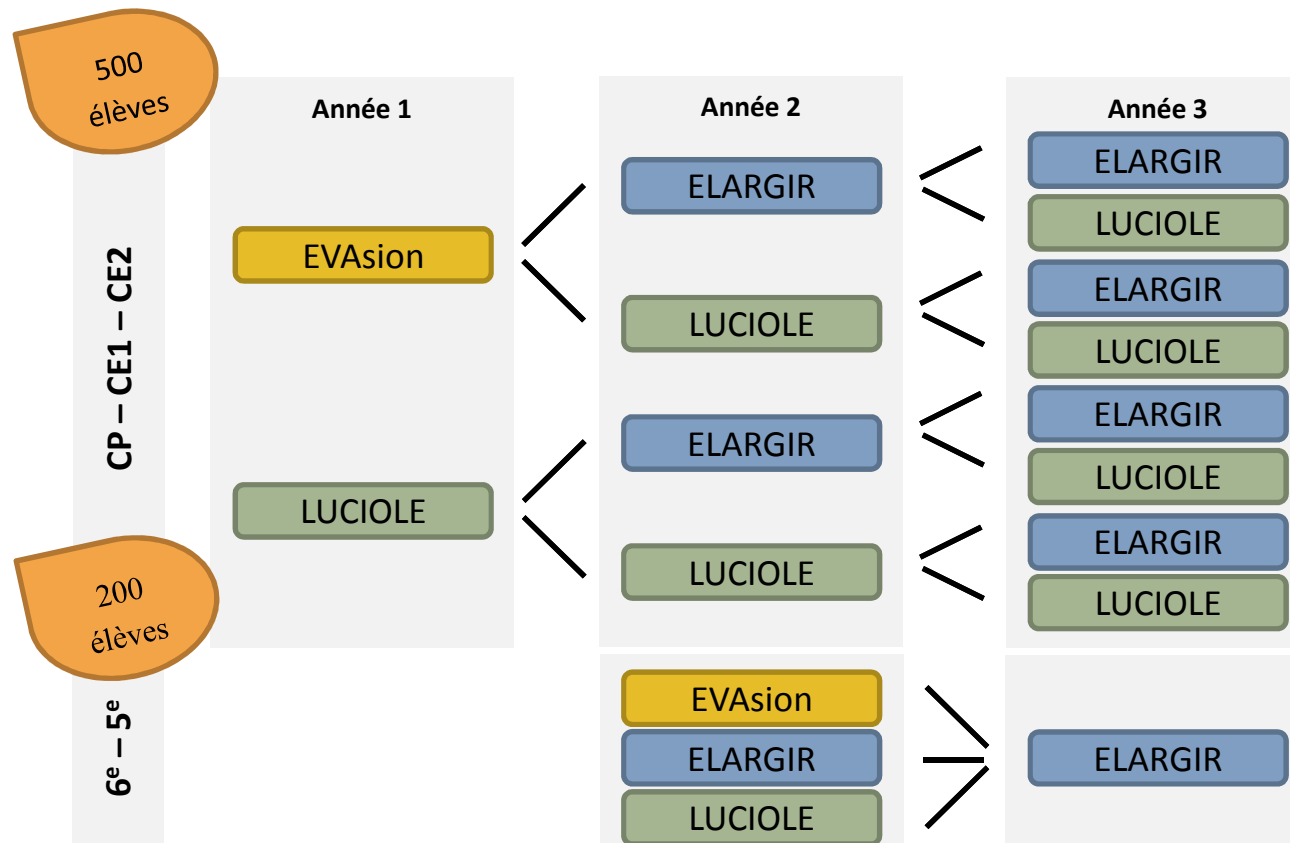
500 élèves

CP – CE1 – CE2

Année 1

EVAsion

LUCIOLE

Année 2

ELARGIR

LUCIOLE

ELARGIR

LUCIOLE

Année 3

ELARGIR

LUCIOLE

ELARGIR

LUCIOLE

ELARGIR

LUCIOLE

ELARGIR

LUCIOLE

200 élèves

6$^{e}$ – 5$^{e}$

EVAsion

ELARGIR

LUCIOLE

ELARGIR